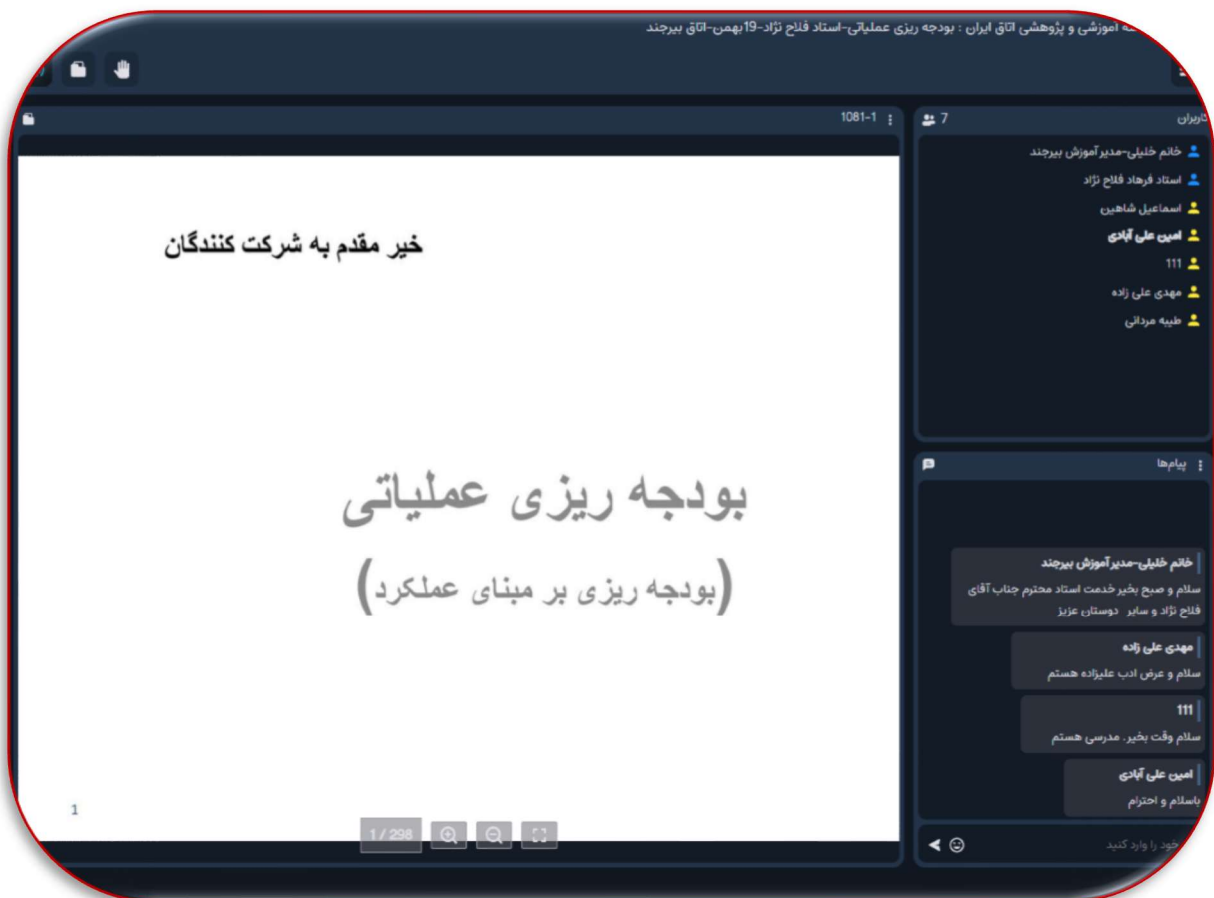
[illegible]ه آموزشی و پژوهشی اتاق ایران : بودجه ریزی عملیاتی-استاد فلاح نژاد-19بهمن-اتاق بیرجند

1081-1

خیر مقدم به شرکت کنندگان

بودجه ریزی عملیاتی

(بودجه ریزی بر مبنای عملکرد)

1

1 / 298

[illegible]اربران 7

خانم خلیلی-مدیر آموزش بیرجند
استاد فرهاد فلاح نژاد
اسماعیل شاهین
امین علی آبادی
111
مهدی علی زاده
طیبه مردانی

پیام‌ها

خانم خلیلی-مدیرآموزش بیرجند
سلام و صبح بخیر خدمت استاد محترم جناب آقای فلاح نژاد و سایر دوستان عزیز

مهدی علی زاده
سلام و عرض ادب علیزاده هستم

111
سلام وقت بخیر. مدرسی هستم

امین علی آبادی
باسلام و احترام

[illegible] خود را وارد کنید